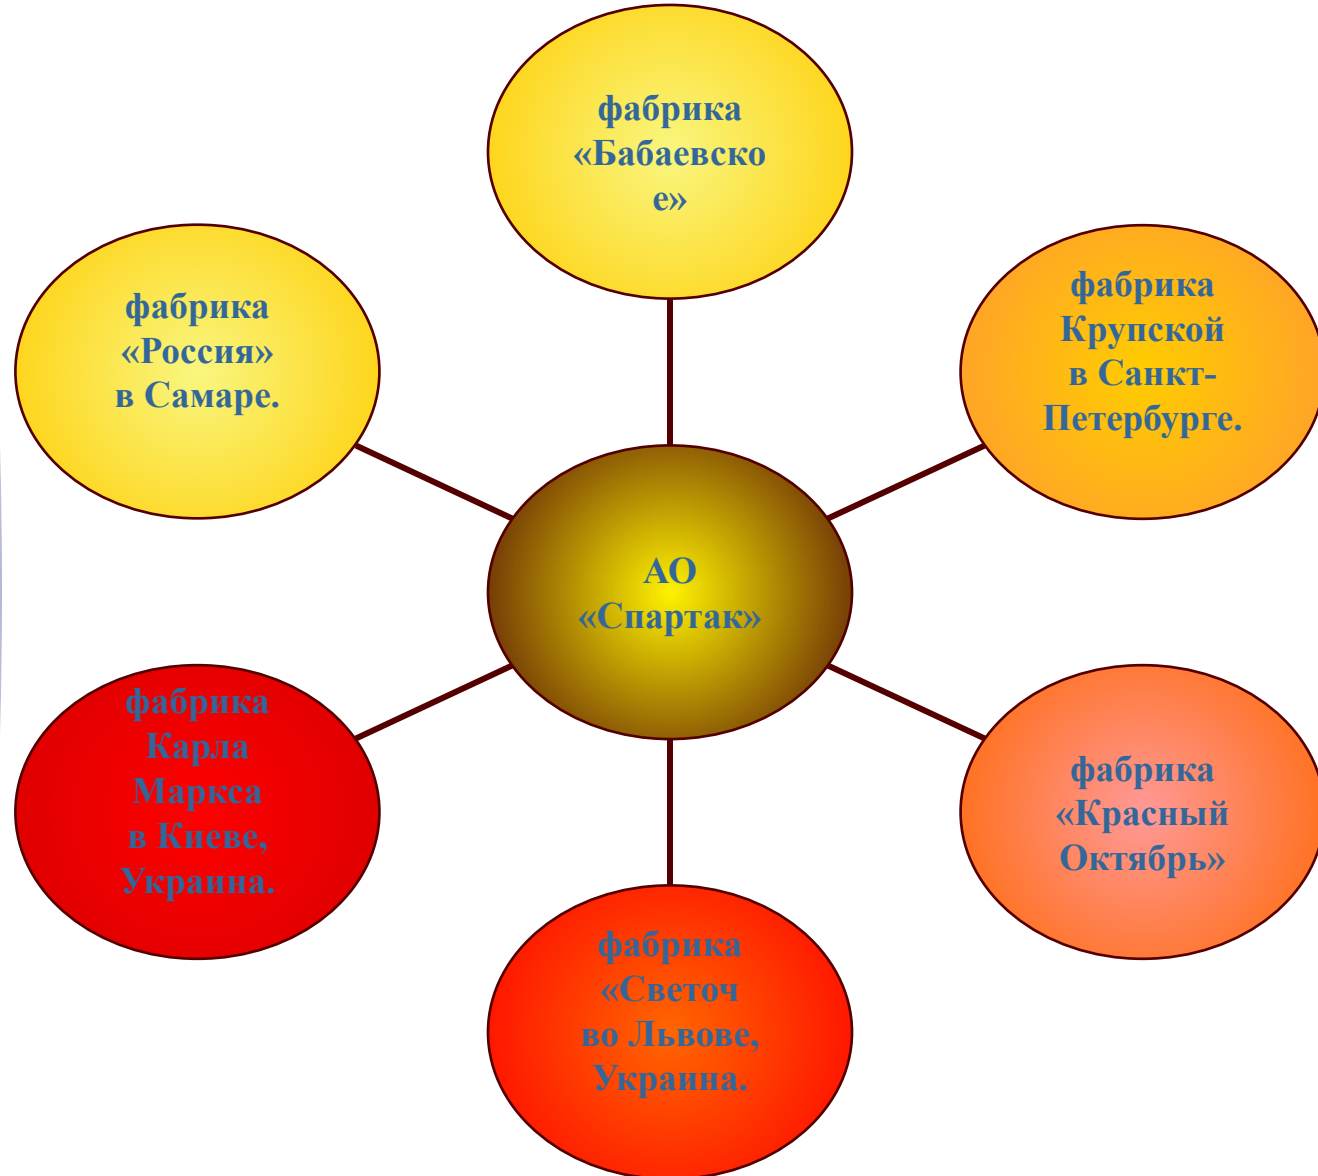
АО «Спартак»

фабрика «Бабаевское»

фабрика Крупской в Санкт-Петербурге.

фабрика «Красный Октябрь»

фабрика «Светоч во Львове, Украина.

фабрика Карла Маркса в Киеве, Украина.

фабрика «Россия» в Самаре.